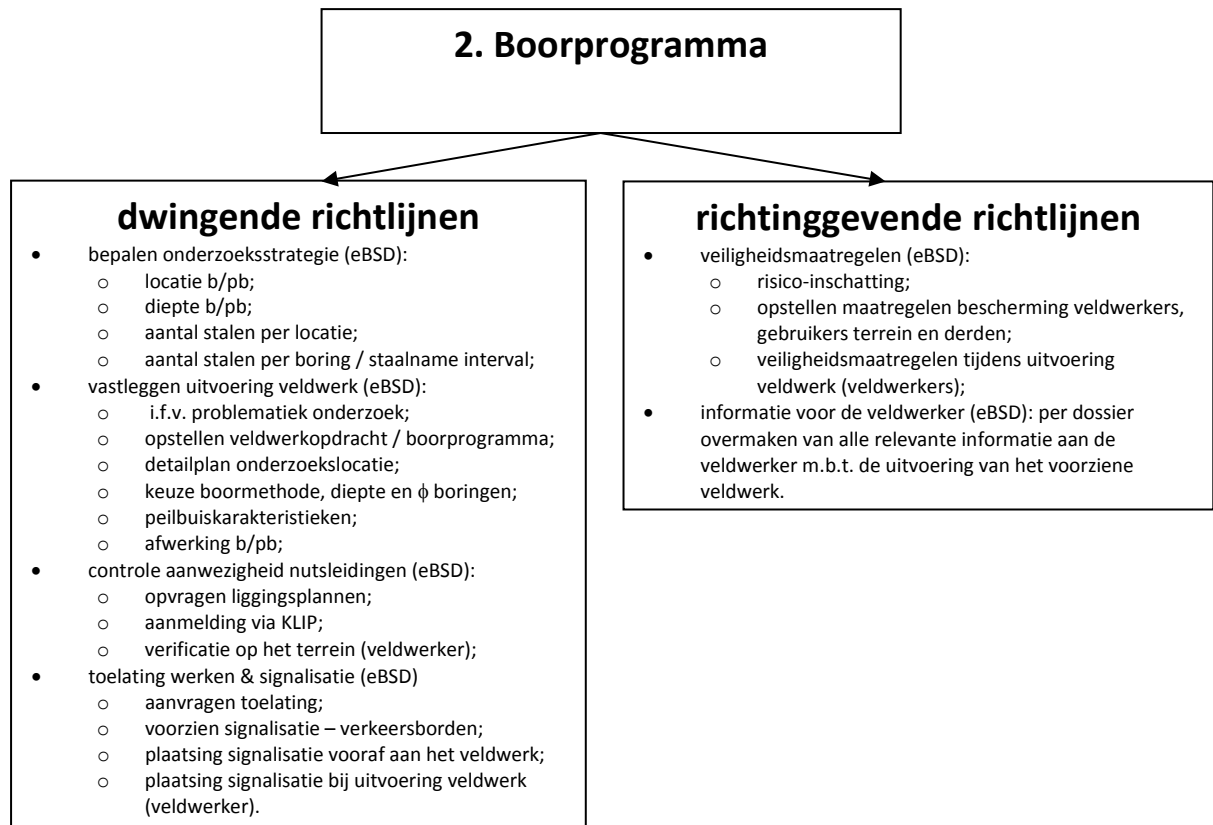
2. Boorprogramma

dwingende richtlijnen

- bepalen onderzoeksstrategie (eBSD):
  - locatie b/pb;
  - diepte b/pb;
  - aantal stalen per locatie;
  - aantal stalen per boring / staalname interval;
- vastleggen uitvoering veldwerk (eBSD):
  - i.f.v. problematiek onderzoek;
  - opstellen veldwerkopdracht / boorprogramma;
  - detailplan onderzoekslocatie;
  - keuze boormethode, diepte en $\phi$ boringen;
  - peilbuiskarakteristieken;
  - afwerking b/pb;
- controle aanwezigheid nutsleidingen (eBSD):
  - opvragen liggingsplannen;
  - aanmelding via KLIP;
  - verificatie op het terrein (veldwerker);
- toelating werken & signalisatie (eBSD)
  - aanvragen toelating;
  - voorzien signalisatie – verkeersborden;
  - plaatsing signalisatie vooraf aan het veldwerk;
  - plaatsing signalisatie bij uitvoering veldwerk (veldwerker).

richtinggevende richtlijnen

- veiligheidsmaatregelen (eBSD):
  - risico-inschatting;
  - opstellen maatregelen bescherming veldwerkers, gebruikers terrein en derden;
  - veiligheidsmaatregelen tijdens uitvoering veldwerk (veldwerkers);
- informatie voor de veldwerker (eBSD): per dossier overmaken van alle relevante informatie aan de veldwerker m.b.t. de uitvoering van het voorziene veldwerk.